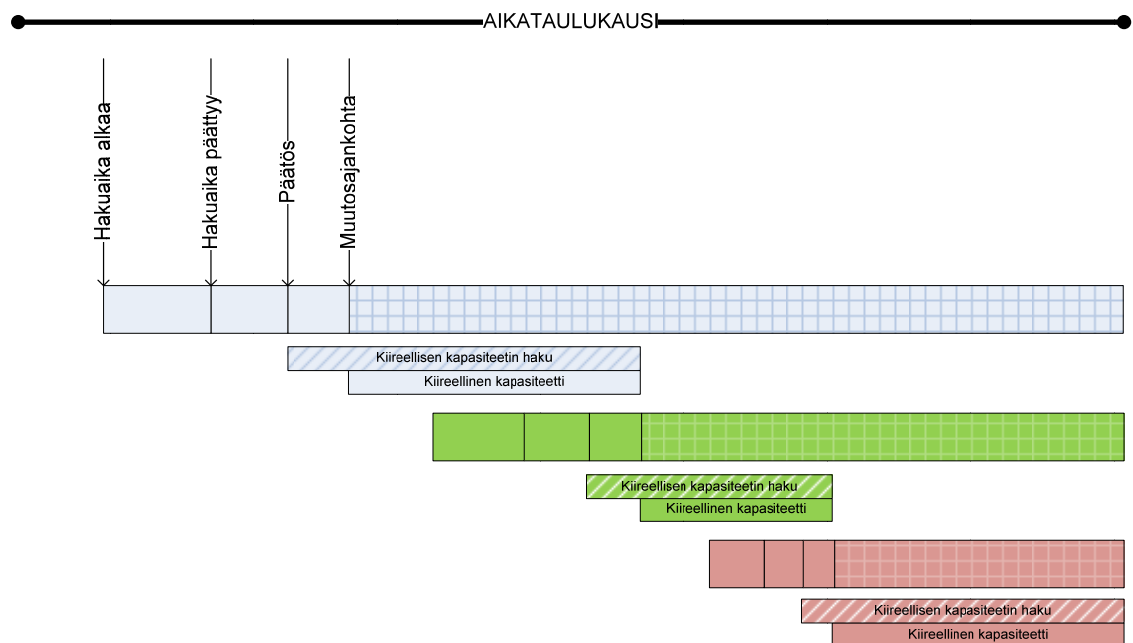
AIKATAULUKAUSI

Hakuaika alkaa

Hakuaika päättyy

Päätös

Muutosajankohta

Kiireellisen kapasiteetin haku

Kiireellinen kapasiteetti

Kiireellisen kapasiteetin haku

Kiireellinen kapasiteetti

Kiireellisen kapasiteetin haku

Kiireellinen kapasiteetti